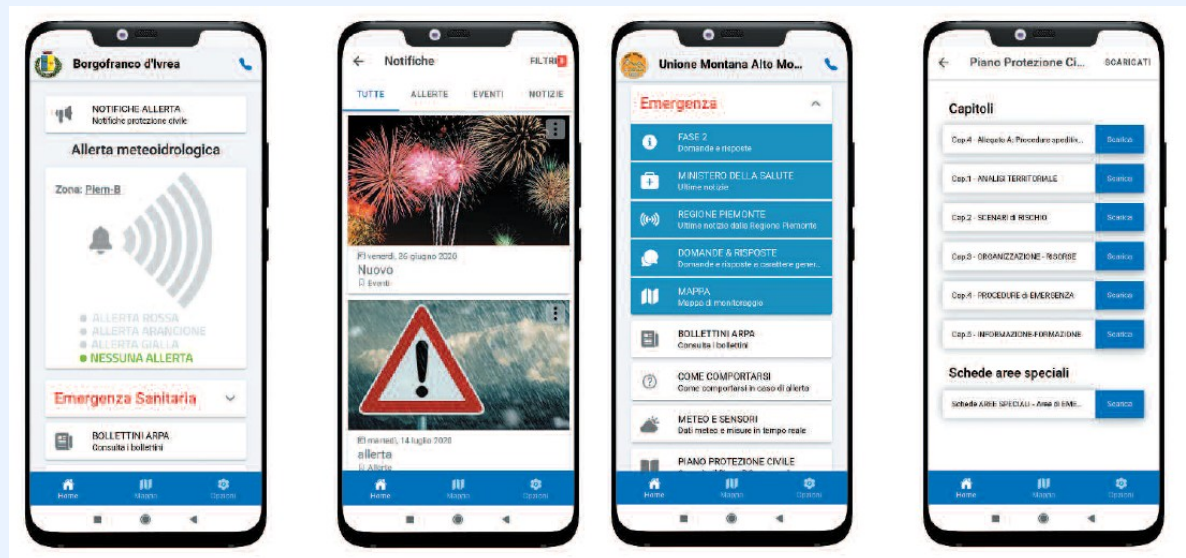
Borgofranco d'Ivrea

NOTIFICHE ALLERTA
Notifiche protezione civile

Allerta meteoidrologica

Zona: Piem-B

ALLERTA ROSSA
ALLERTA ARANCIONE
ALLERTA GIALLA
NESSUNA ALLERTA

Emergenza Sanitaria

BOLLETTINI ARPA
Consulta i bollettini

Home Mappa Opzioni

Notifiche FILTRI

TUTTE ALLERTE EVENTI NOTIZIE

venerdì, 26 giugno 2020
Nuovo
Eventi

martedì, 14 luglio 2020
allerta
Allerte

Home Mappa Opzioni

Unione Montana Alto Mo...

Emergenza

FASE 2
Domande e risposte

MINISTERO DELLA SALUTE
Ultime notizie

REGIONE PIEMONTE
Ultime notizie dalla Regione Piemonte

DOMANDE & RISPOSTE
Domande e risposte a carattere gener...

MAPPA
Mappa di monitoraggio

BOLLETTINI ARPA
Consulta i bollettini

COME COMPORTARSI
Come comportarsi in caso di allerta

METEO E SENSORI
Dati meteo e misure in tempo reale

PIANO PROTEZIONE CIVILE

Home Mappa Opzioni

Piano Protezione Ci... SCARICATI

Capitoli

Cap.4 - Allegato A: Procedure speditiv... Scarica
Cap.1 - ANALISI TERRITORIALE Scarica
Cap.2 - SCENARI di RISCHIO Scarica
Cap.3 - ORGANIZZAZIONE - RISORSE Scarica
Cap.4 - PROCEDURE di EMERGENZA Scarica
Cap.5 - INFORMAZIONE-FORMAZIONE Scarica

Schede aree speciali

Schede AREE SPECIALI - Aree di EME... Scarica

Home Mappa Opzioni